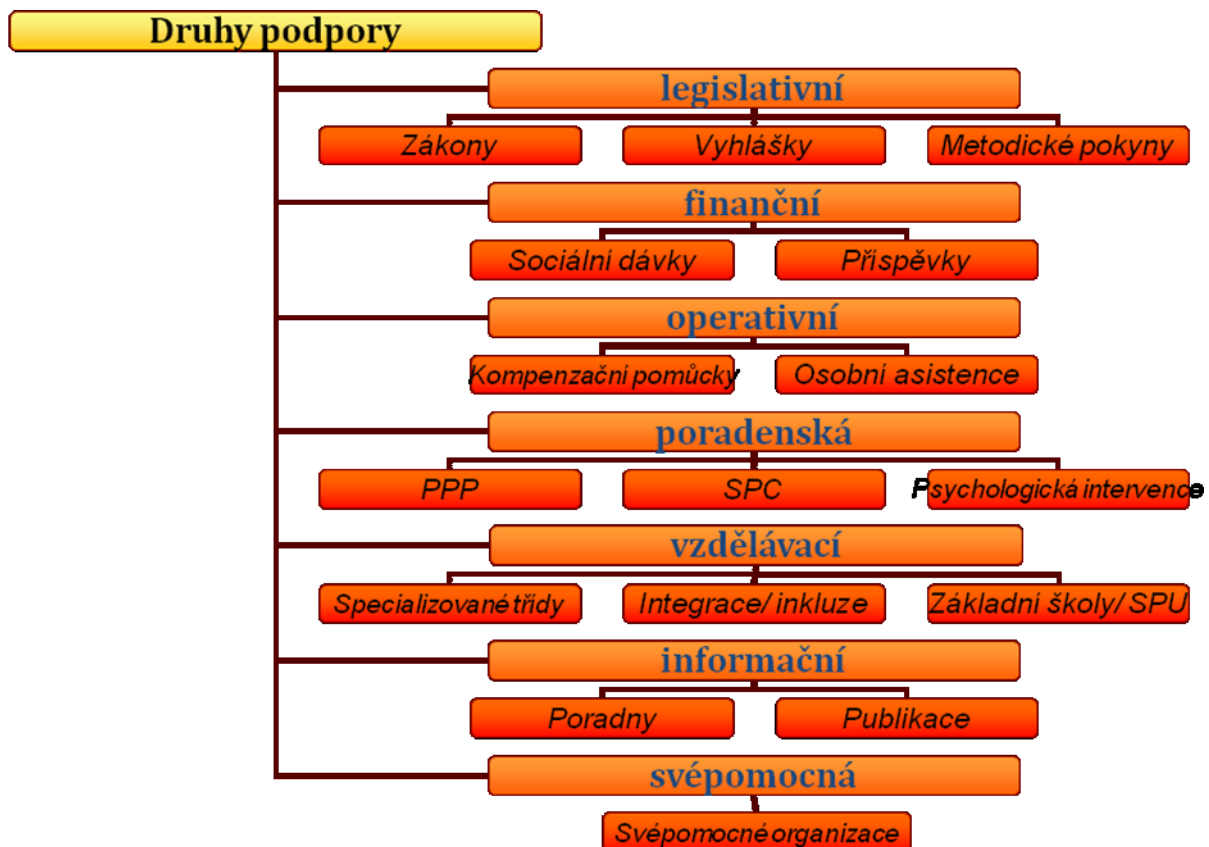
Druhy podpory

legislativní

Zákony

Vyhlášky

Metodické pokyny

finanční

Sociální dávky

Příspěvky

operativní

Kompenzační pomůcky

Osobní asistence

poradenská

PPP

SPC

Psychologická intervence

vzdělávací

Specializované třídy

Integrace/ inkluze

Základní školy/ SPU

informační

Poradny

Publikace

svépomocná

Svépomocné organizace